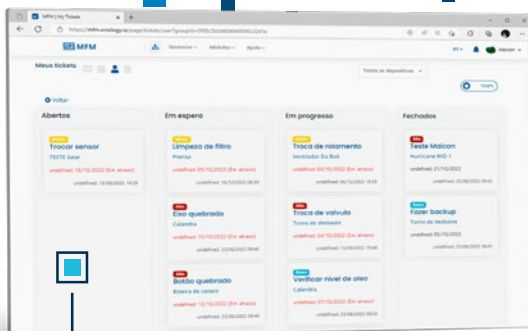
MFM | My Tickets

mfm.wnology.io/page/tickets.com?groupId=...

MFM

Gerenciar  Módulos  Ajuda

PT  Maicon

Meus tickets

Todos os dispositivos

Todos

Voltar

Abertos

Média
Trocar sensor
TESTE Gear
undefined 18/10/2022 (Em atraso)
undefined 13/09/2022 14:29

Em espera

Média
Limpeza de filtro
Prensa
undefined 05/10/2022 (Em atraso)
undefined 13/09/2022 08:35

Alta
Eixo quebrado
Calandra
undefined 15/10/2022 (Em atraso)
undefined 23/08/2022 09:40

Alta
Botão quebrado
Esteira de cavaco
undefined 12/10/2022 (Em atraso)
undefined 23/08/2022 09:40

Em progresso

Média
Troca de rolamento
Ventilador Da Boll
undefined 04/10/2022 (Em atraso)
undefined 06/12/2022 13:08

Alta
Troca de valvula
Torno de desbaste
undefined 24/10/2022 (Em atraso)
undefined 23/08/2022 13:48

Baixa
Verificar nível de óleo
Calandra
undefined 07/10/2022 (Em atraso)
undefined 23/08/2022 09:40

Fechados

Alta
Teste Maicon
Hurricane RED 1
undefined 21/10/2022
undefined 23/08/2022 09:42

Baixa
Fazer backup
Torno de desbaste
undefined 05/10/2022
undefined 23/08/2022 09:42